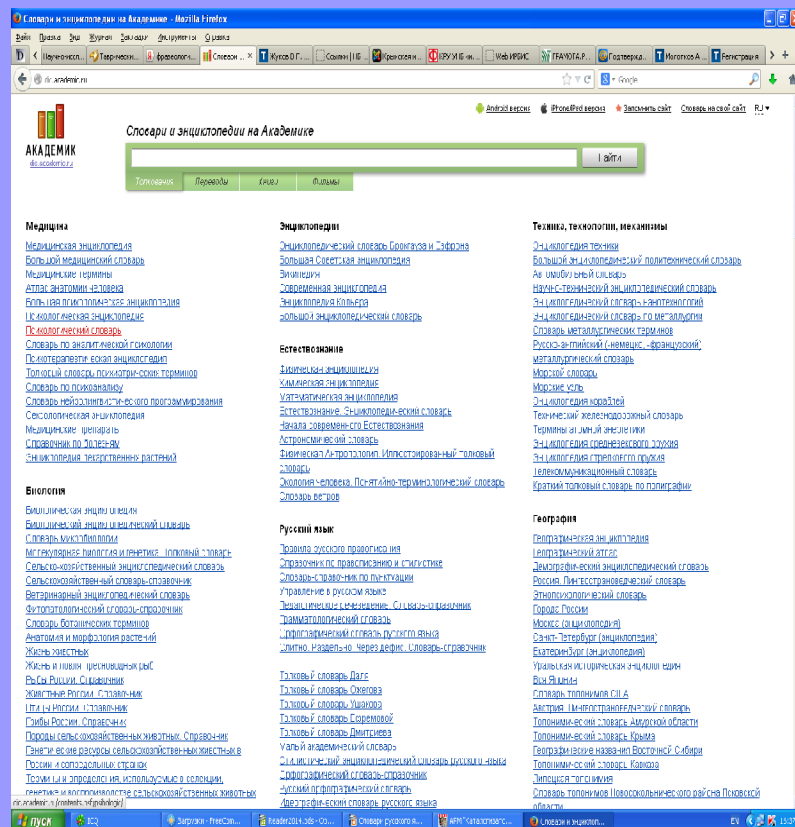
Словари и энциклопедии на Академике - Mozilla Firefox

Файл Правка Вид Журнал Закладки Инструменты Справка

Научно-исслед... | Творческий... | фразеологи... | Словари ... | Журсов Д.Г. ... | Ссылки | НБ | Кремлевская ... | КРУИЗ ЮНК... | Web ИРБИС | ГРАМОТА.Р... | Подтвержд... | Малютков А... | Регистрация

dic.academic.ru

Google

Android версия | iPhone/iPad версия | Запомнить сайт | Словарь на свой сайт | RU

АКАДЕМИК
dic.academic.ru

Словари и энциклопедии на Академике

Найти

Толкования | Переводы | Книги | Фильмы

Медицина
Медицинская энциклопедия
Большой медицинский словарь
Медицинские термины
Атлас анатомии человека
Большая психологическая энциклопедия
Психологическая энциклопедия
Психологический словарь
Словарь по аналитической психологии
Психотерапевтическая энциклопедия
Толковый словарь психиатрических терминов
Словарь по психоанализу
Словарь нейролингвистического программирования
Сексологическая энциклопедия
Медицинские препараты
Справочник по болезням
Энциклопедия лекарственных растений

Биология
Биологическая энциклопедия
Биологический энциклопедический словарь
Словарь микробиологии
Молекулярная биология и генетика. Толковый словарь
Сельскохозяйственный энциклопедический словарь
Сельскохозяйственный словарь-справочник
Ветеринарный энциклопедический словарь
Фитопатологический словарь-справочник
Словарь ботанических терминов
Анатомия и морфология растений
Жизнь животных
Жизнь и повадки пресноводных рыб
Рыбы России. Справочник
Животные России. Справочник
Птицы России. Справочник
Грибы России. Справочник
Породы сельскохозяйственных животных. Справочник
Генетические ресурсы сельскохозяйственных животных в России и сопредельных странах
Термины и определения, используемые в селекции, генетике и воспроизводстве сельскохозяйственных животных

Энциклопедии
Энциклопедический словарь Брокгауза и Ефрона
Большая Советская энциклопедия
Википедия
Современная энциклопедия
Энциклопедия Кольера
Большой энциклопедический словарь

Естествознание
Физическая энциклопедия
Химическая энциклопедия
Математическая энциклопедия
Естествознание. Энциклопедический словарь
Начала современного Естествознания
Астрономический словарь
Физическая Антропология. Иллюстрированный толковый словарь
Экология человека. Понятийно-терминологический словарь
Словарь ветров

Русский язык
Правила русского правописания
Справочник по правописанию и стилистике
Словарь-справочник по пунктуации
Управление в русском языке
Лингвистическое комментирование. Словарь-справочник
Грамматологический словарь
Орфографический словарь русского языка
Слитно. Раздельно. Через дефис. Словарь-справочник

Толковый словарь Даля
Толковый словарь Ожегова
Толковый словарь Ушакова
Толковый словарь Ефремовой
Толковый словарь Дмитриева
Малый академический словарь
Стилистический энциклопедический словарь русского языка
Орфографический словарь-справочник
Русский орфографический словарь
Идеографический словарь русского языка

Техника, технологии, механизмы
Энциклопедия техники
Большой энциклопедический политехнический словарь
Автомобильный словарь
Научно-технический энциклопедический словарь
Энциклопедический словарь нанотехнологий
Энциклопедический словарь по металлургии
Словарь металлургических терминов
Русско-английский (-немецкий, -французский) металлургический словарь
Морской словарь
Морские узлы
Энциклопедия кораблей
Технический железнодорожный словарь
Термины атомной энергетики
Энциклопедия средневекового оружия
Энциклопедия стрелкового оружия
Телекоммуникационный словарь
Краткий толковый словарь по полиграфии

География
Географическая энциклопедия
Географический атлас
Демографический энциклопедический словарь
Россия. Лингвострановедческий словарь
Этнопсихологический словарь
Города России
Москва (энциклопедия)
Санкт-Петербург (энциклопедия)
Екатеринбург (энциклопедия)
Уральская историческая энциклопедия
Вся Япония
Словарь топонимов США
Австрия. Лингвострановедческий словарь
Топонимический словарь Амурской области
Топонимический словарь Крыма
Географические названия Восточной Сибири
Топонимический словарь Кавказа
Липецкая топонимия
Словарь топонимов Новосокольнического района Псковской области

dic.academic.ru/contents.nsf/psihologic/

пуск | ICQ | Загрузки - FreeCom... | Reader2014.xls - Co... | Словари русского я... | АРМ "Каталогизатор... | Словари и энцикло...
EN 15:37